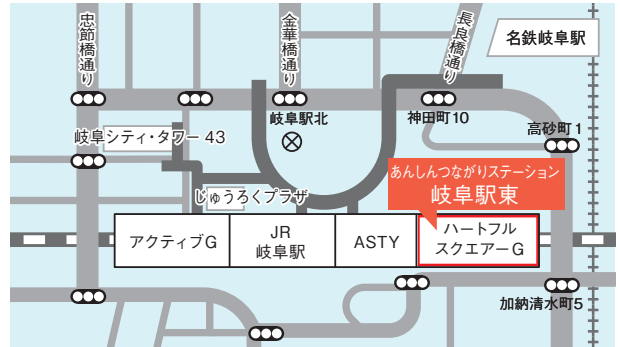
忠節橋通り

金華橋通り

長良橋通り

名鉄岐阜駅

岐阜駅北

神田町10

高砂町1

岐阜シティ・タワー 43

じゅうろくプラザ

あんしんつながりステーション
岐阜駅東

アクティブG

JR
岐阜駅

ASTY

ハートフル
スクエアーG

加納清水町5